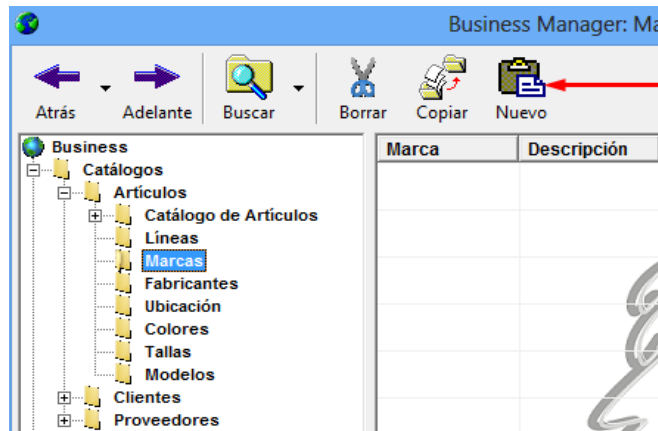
Business Manager: Ma

Atrás Adelante Buscar Borrar Copiar Nuevo

Business
Catálogos
Artículos
Catálogo de Artículos
Líneas
Marcas
Fabricantes
Ubicación
Colores
Tallas
Modelos
Clientes
Proveedores

| Marca | Descripción |
|---|---|